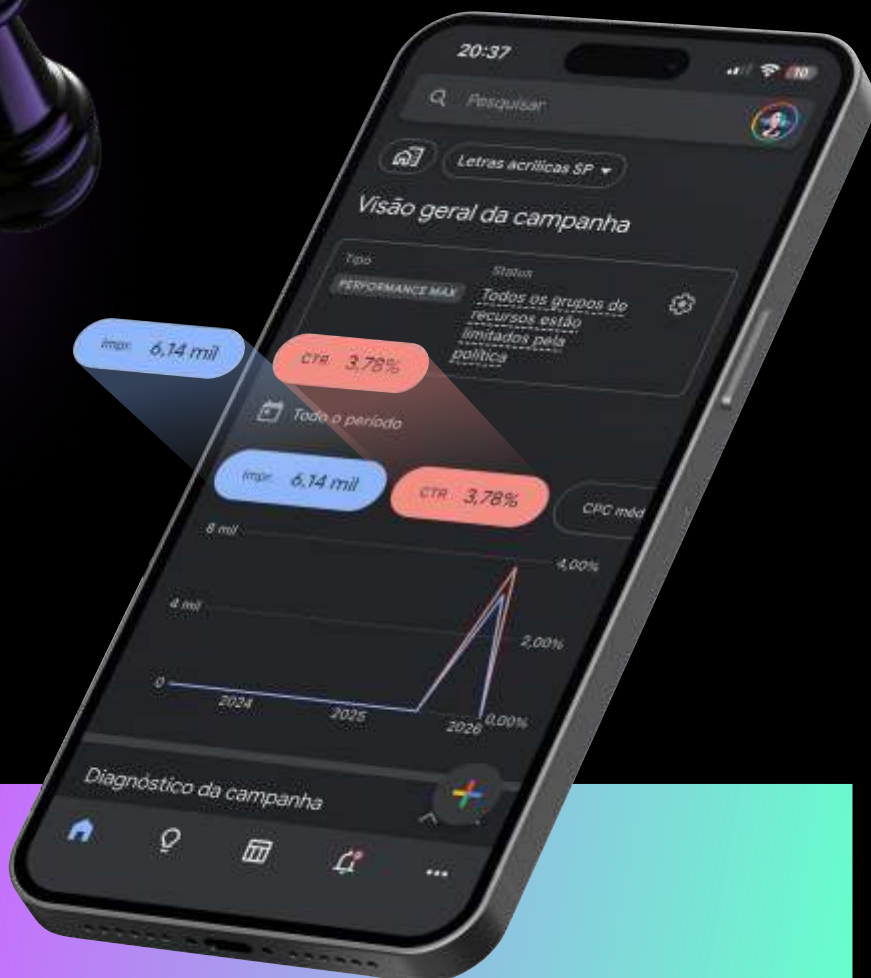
20:37

10

Pesquisar

Letras acrílicas SP

Visão geral da campanha

Tipo

PERFORMANCE MAX

Status

Todos os grupos de recursos estão limitados pela política

Impr. 6,14 mil

CTR 3,78%

Todo o período

Impr. 6,14 mil

CTR 3,78%

CPC méd

8 mil

4 mil

0

4,00%

2,00%

0,00%

2024

2025

2026

Diagnóstico da campanha